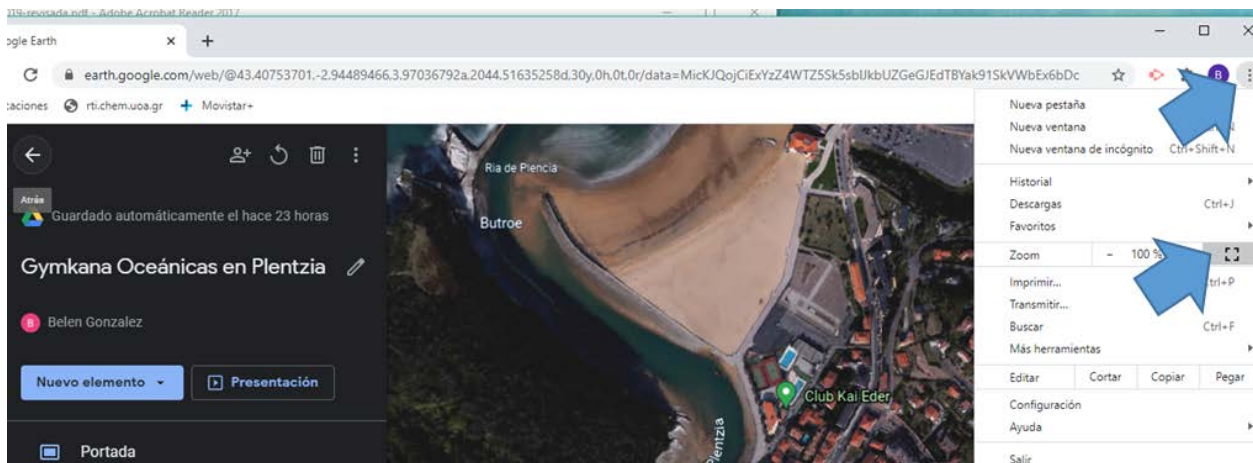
019-revisada.pdf - Adobe Acrobat Reader 2017

ogle Earth ×

earth.google.com/web/@43.40753701,-2.94489466,3.97036792a,2044.51635258d,30y,0h,0t,0r/data=MicKJQojCiExYzZ4WTZ5Sk5sblJkbUZGeGJEdTBYak91SkVWbEx6bDc

caciones rti.chem.uoa.gr Movistar+

Atrás

Guardado automáticamente el hace 23 horas

Gymkana Oceánicas en Plentzia

Belen Gonzalez

Nuevo elemento

Presentación

Portada

Ria de Plencia

Butroe

Club Kai Eder

Plentzia

Nueva pestaña
Nueva ventana
Nueva ventana de incógnito Ctrl+Shift+N
Historial
Descargas Ctrl+J
Favoritos
Zoom - 100 %
Imprimir... Ctrl+P
Transmitir...
Buscar Ctrl+F
Más herramientas
Editar Cortar Copiar Pegar
Configuración
Ayuda
Salir